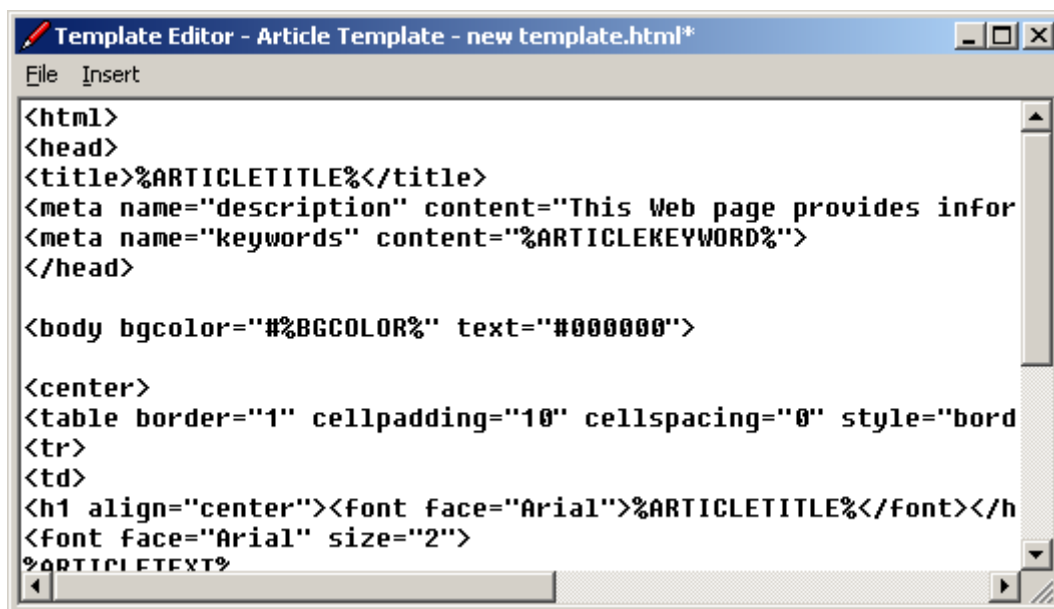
Template Editor - Article Template - new template.html*

File Insert

<html>
<head>
<title>%ARTICLETITLE%</title>
<meta name="description" content="This Web page provides infor
<meta name="keywords" content="%ARTICLEKEYWORD%">
</head>

<body bgcolor="#%BGCOLOR%" text="#000000">

<center>
<table border="1" cellpadding="10" cellspacing="0" style="bord
<tr>
<td>
<h1 align="center"><font face="Arial">%ARTICLETITLE%</font></h
<font face="Arial" size="2">
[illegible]